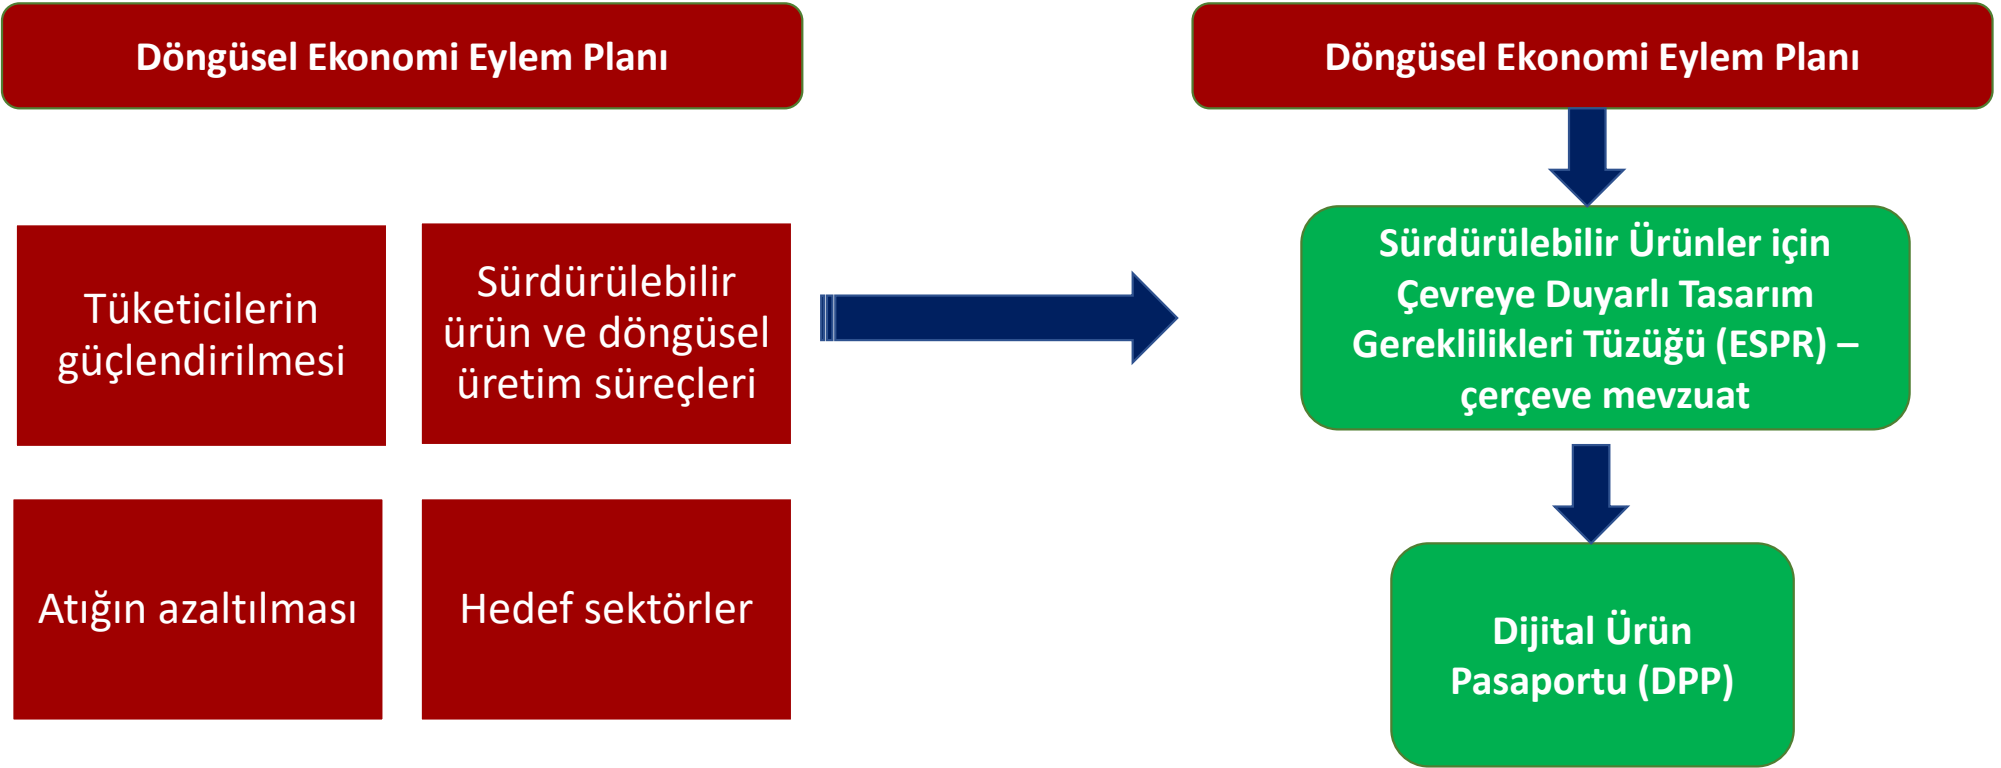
Döngüsel Ekonomi Eylem Planı

Tüketicilerin güçlendirilmesi

Sürdürülebilir ürün ve döngüsel üretim süreçleri

Atığın azaltılması

Hedef sektörler

Döngüsel Ekonomi Eylem Planı

Sürdürülebilir Ürünler için Çevreye Duyarlı Tasarım Gereklilikleri Tüzüğü (ESPR) – çerçeve mevzuat

Dijital Ürün Pasaportu (DPP)